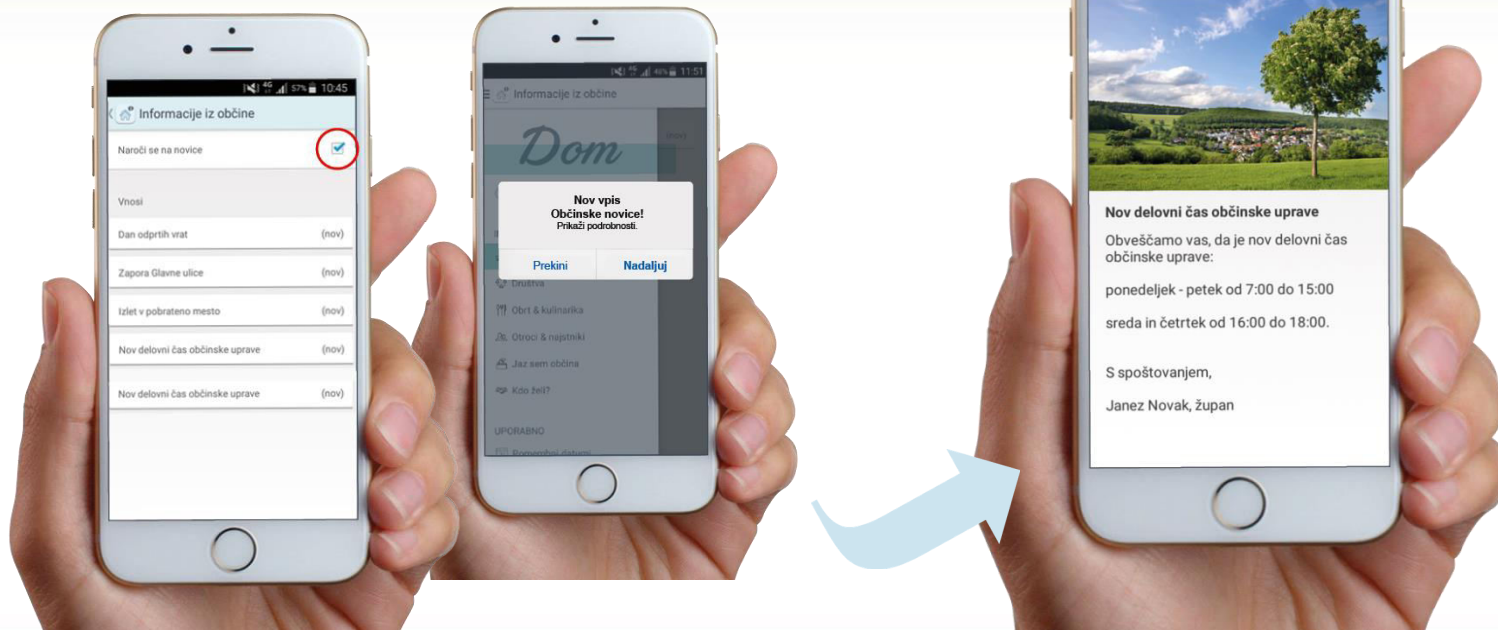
57% 10:45

Informacije iz občine

Naroči se na novice

Vnosi

Dan odprtih vrat (nov)

Zapora Glavne ulice (nov)

Izlet v pobrateno mesto (nov)

Nov delovni čas občinske uprave (nov)

Nov delovni čas občinske uprave (nov)

46% 11:51

Informacije iz občine

Dom

nov

Nov vpis
Občinske novice!
Prikaži podrobnosti.

Prekini Nadaljuj

Društva

Obrt & kulinarika

Otroci & najstniki

Jaz sem občina

Kdo živi?

UPORABNO

Rojstni datumi

Nov delovni čas občinske uprave

Obveščamo vas, da je nov delovni čas občinske uprave:

ponedeljek - petek od 7:00 do 15:00

sreda in četrtek od 16:00 do 18:00.

S spoštovanjem,

Janez Novak, župan